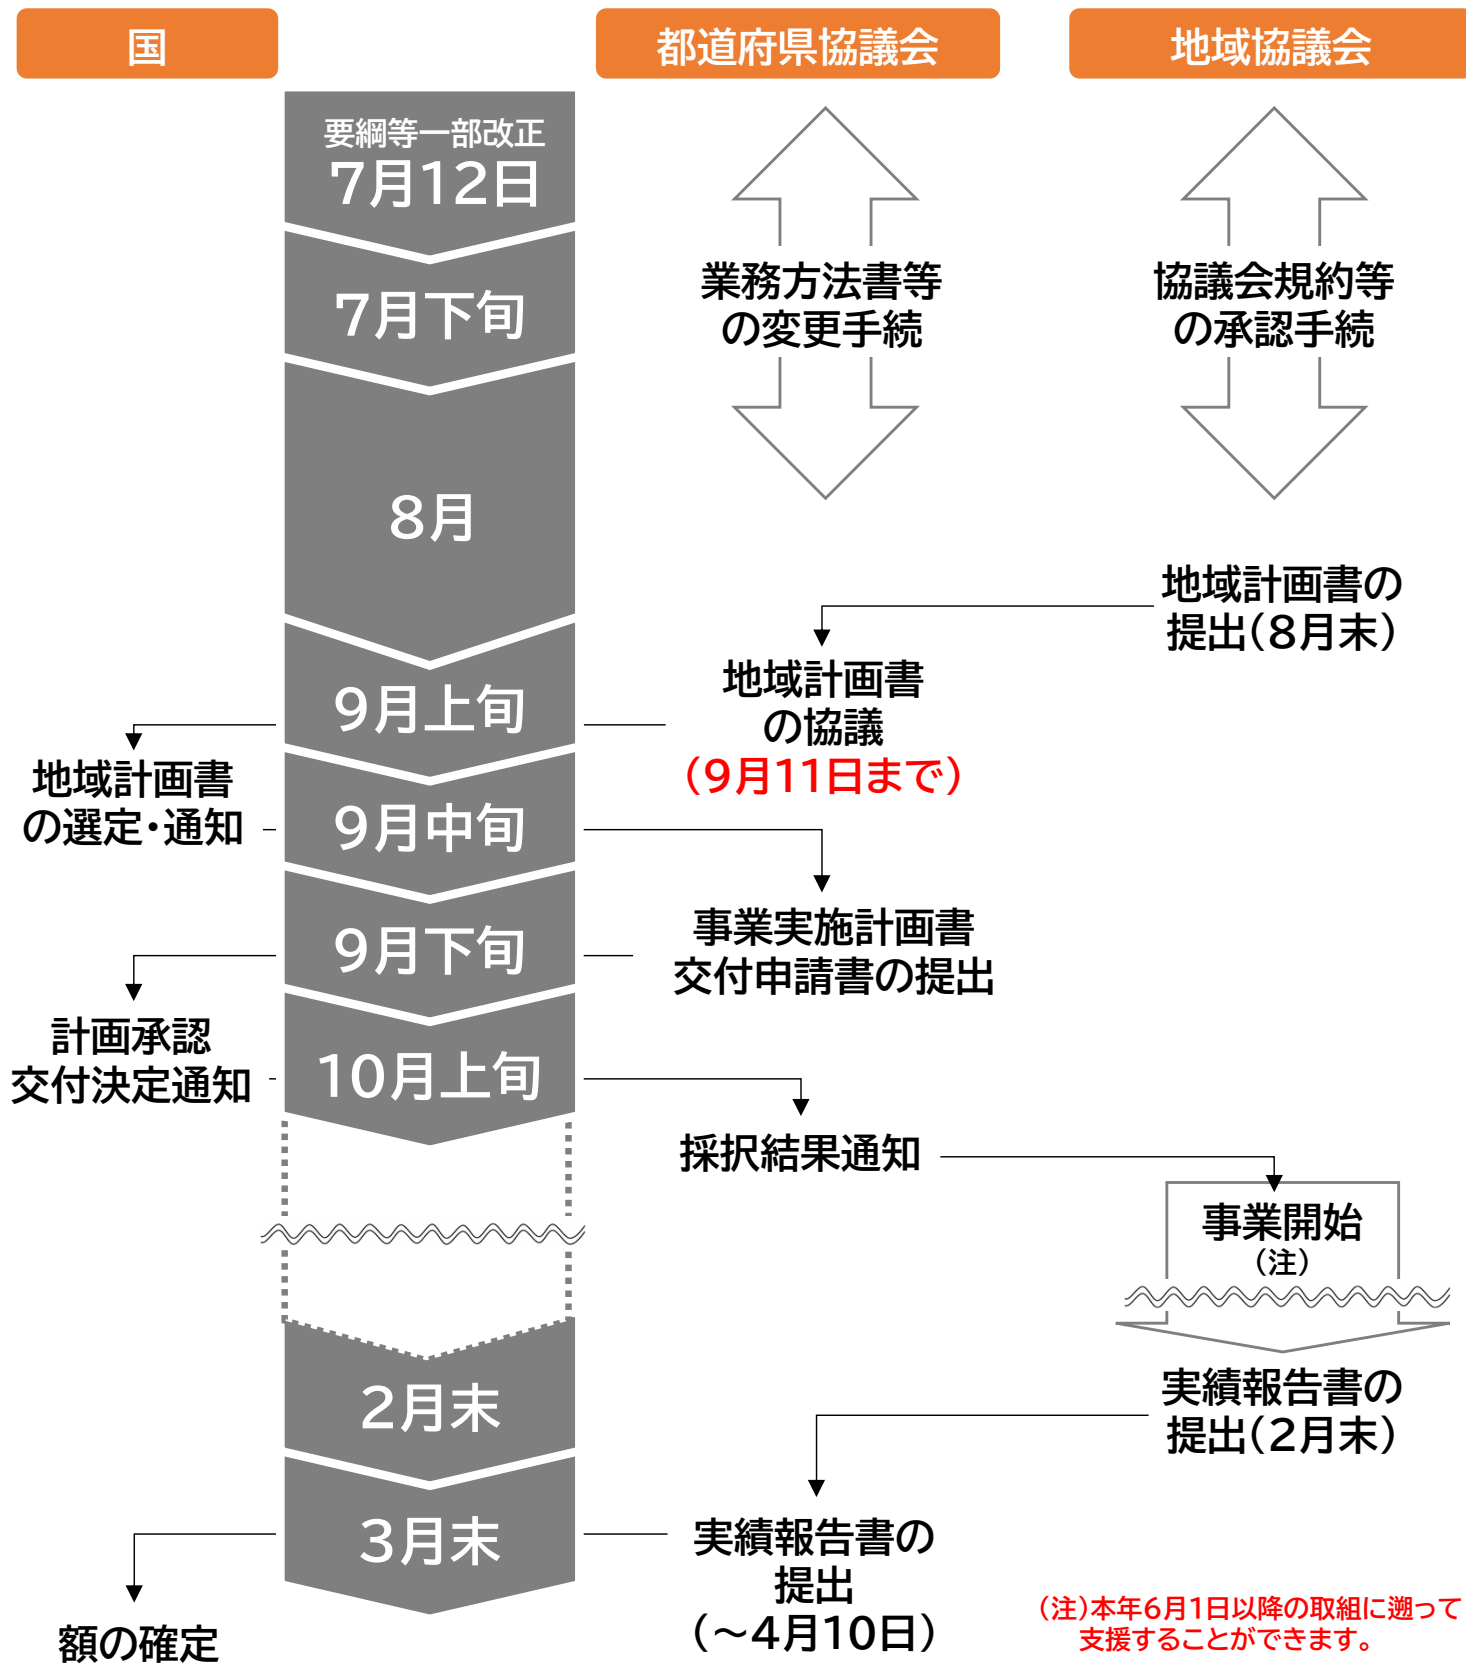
国

都道府県協議会

地域協議会

要綱等一部改正
7月12日

7月下旬

業務方法書等の変更手続

協議会規約等の承認手続

8月

地域計画書の提出(8月末)

9月上旬

地域計画書の協議
(9月11日まで)

地域計画書の選定・通知

9月中旬

9月下旬

事業実施計画書交付申請書の提出

計画承認
交付決定通知

10月上旬

採択結果通知

事業開始
(注)

2月末

実績報告書の提出(2月末)

3月末

実績報告書の提出
(~4月10日)

額の確定

(注)本年6月1日以降の取組に遡って支援することができます。